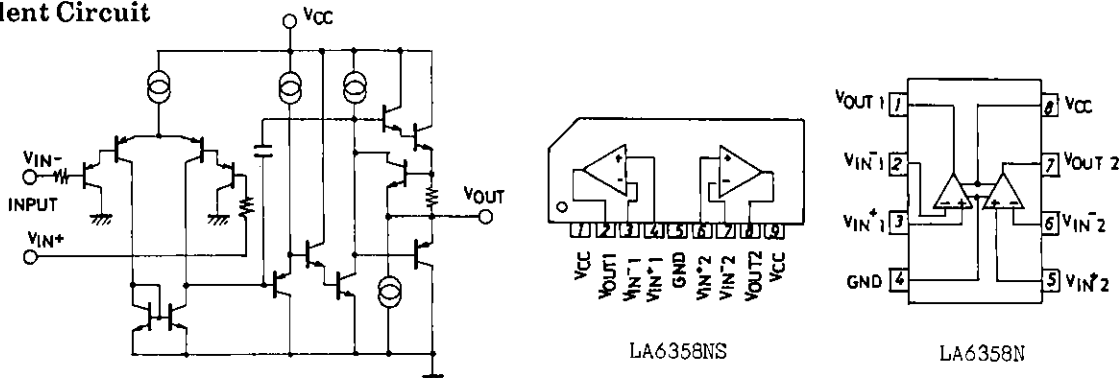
lent Circuit

VCC

VIN-

INPUT

VIN+

VOUT

+

-

+

-

1 2 3 4 5 6 7 8 9

VCC VOUT1 VIN-1 VIN+1 GND VIN+2 VIN-2 VOUT2 VCC

LA6358NS

VOUT 1 1

VIN- 1 2

VIN+ 1 3

GND 4

8 VCC

7 VOUT 2

6 VIN- 2

5 VIN+ 2

LA6358N